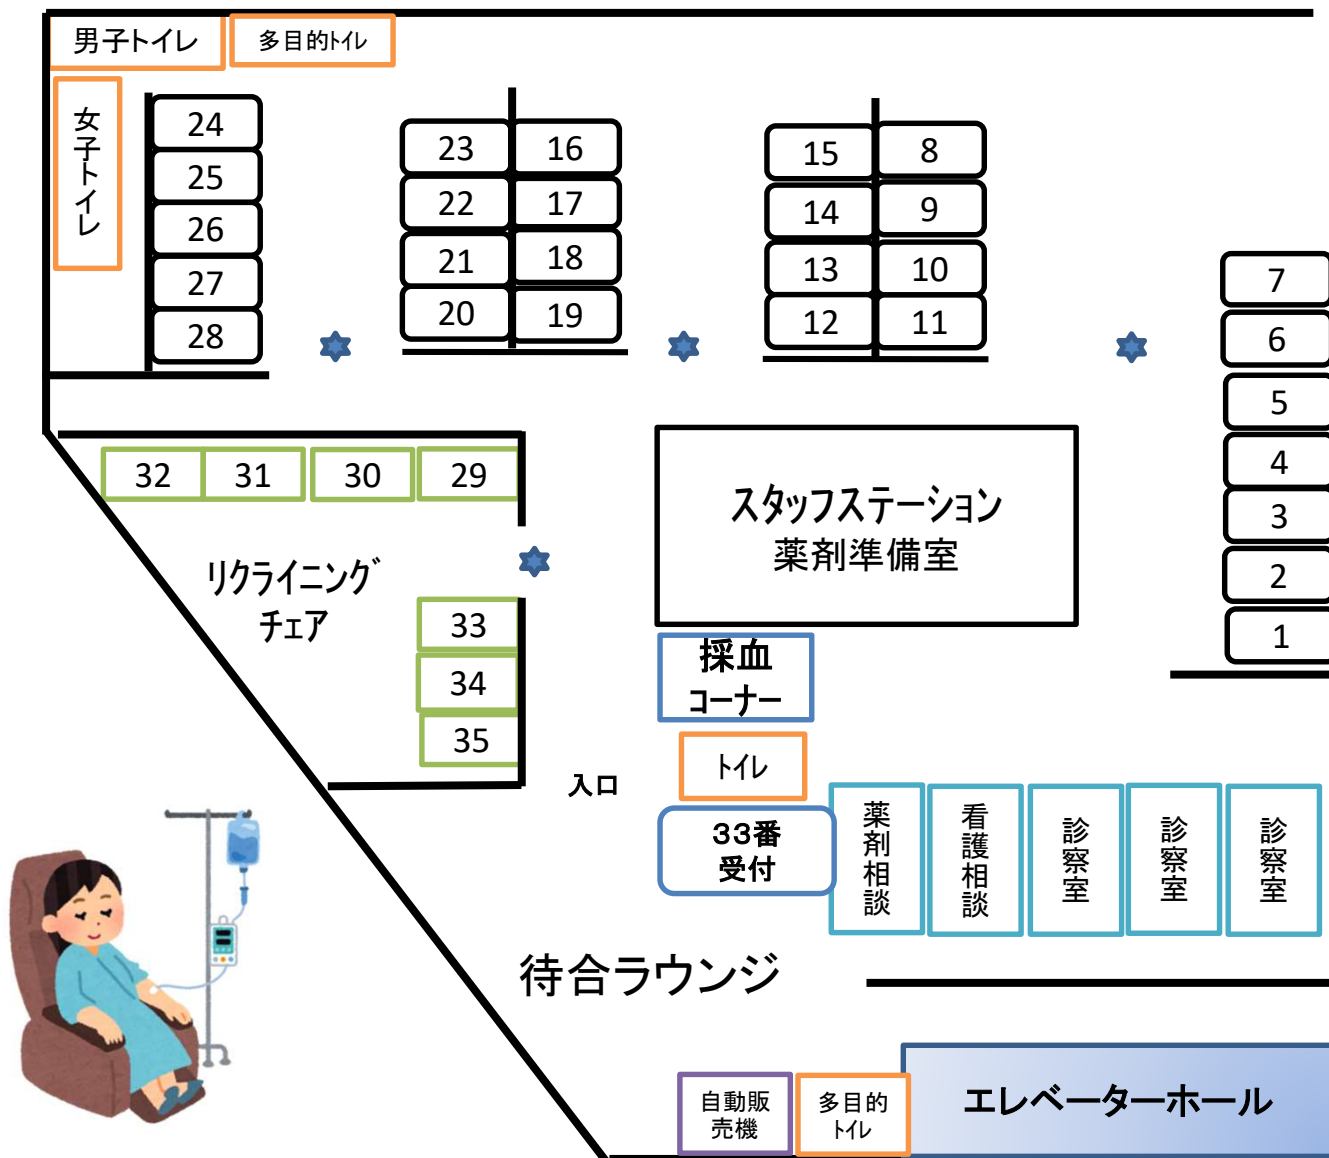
男子トイレ
多目的トイレ
女子トイレ
24
25
26
27
28
23
22
21
20
16
17
18
19
15
14
13
12
8
9
10
11
7
6
5
4
3
2
1
32
31
30
29
リクライニング
チェア
33
34
35
スタッフステーション
薬剤準備室
採血
コーナー
トイレ
入口
33番
受付
薬剤相談
看護相談
診察室
診察室
診察室
待合ラウンジ
自動販売機
多目的トイレ
エレベーターホール